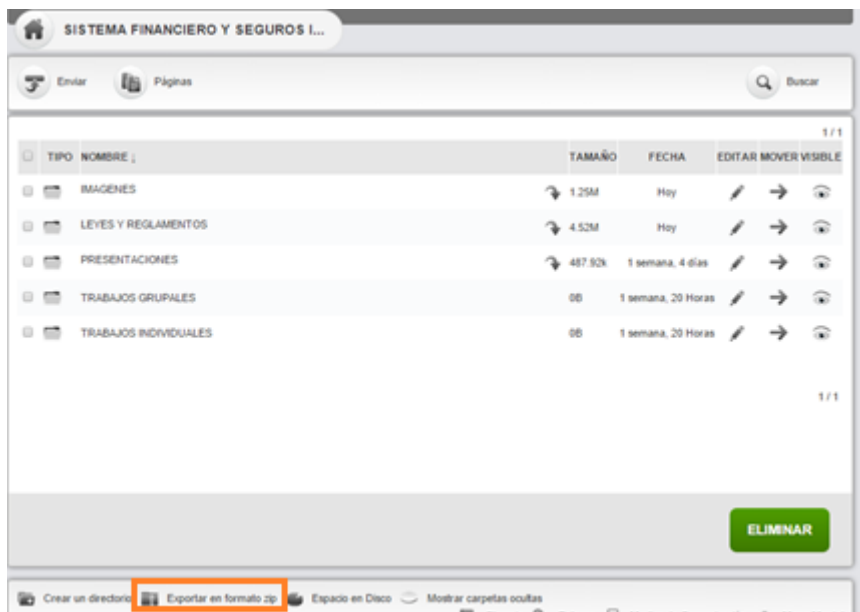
SISTEMA FINANCIERO Y SEGUROS I...

Enviar Páginas Buscar

1 / 1

| | TIPO | NOMBRE ↓ | TAMAÑO | FECHA | EDITAR | MOVER | VISIBLE |
|---|---|---|---|---|---|---|---|
| | | IMAGENES | 1.25M | Hoy | | | |
| | | LEYES Y REGLAMENTOS | 4.52M | Hoy | | | |
| | | PRESENTACIONES | 487.92k | 1 semana, 4 días | | | |
| | | TRABAJOS GRUPALES | 0B | 1 semana, 20 Horas | | | |
| | | TRABAJOS INDIVIDUALES | 0B | 1 semana, 20 Horas | | | |

1 / 1

ELIMINAR

Crear un directorio Exportar en formato zip Espacio en Disco Mostrar carpetas ocultas